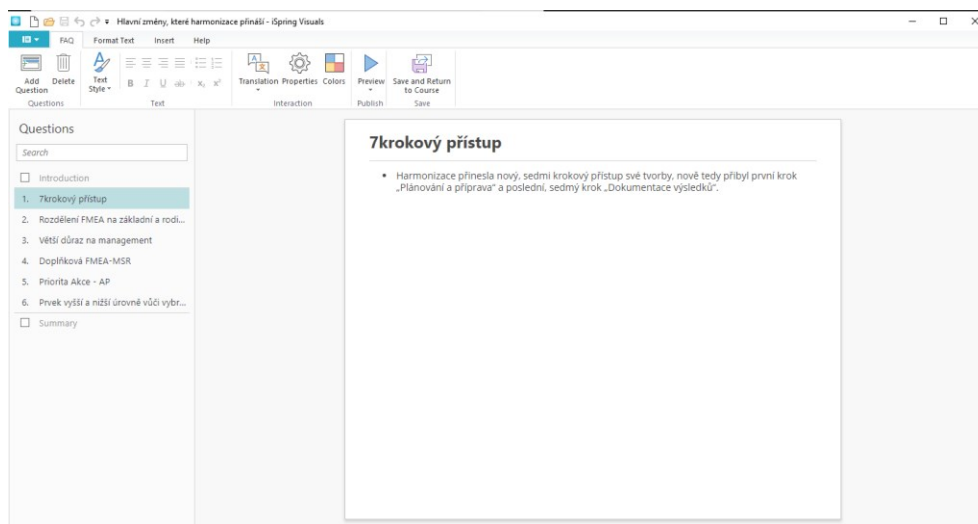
Hlavní změny, které harmonizace přináší - iSpring Visuals

FAQ Format Text Insert Help

Add Question Delete
Questions

Text Style
B I U ab $x_1$ $x^2$
Text

Translation Properties Colors
Interaction

Preview
Publish

Save and Return to Course
Save

Questions

Search

Introduction
1. 7krokový přístup
2. Rozdělení FMEA na základní a rodi...
3. Větší důraz na management
4. Doplňková FMEA-MSR
5. Priorita Akce - AP
6. Prvek vyšší a nižší úrovně vůči vybr...
Summary

7krokový přístup

• Harmonizace přinesla nový, sedmi krokový přístup své tvorby, nově tedy přibyl první krok „Plánování a příprava" a poslední, sedmý krok „Dokumentace výsledků".